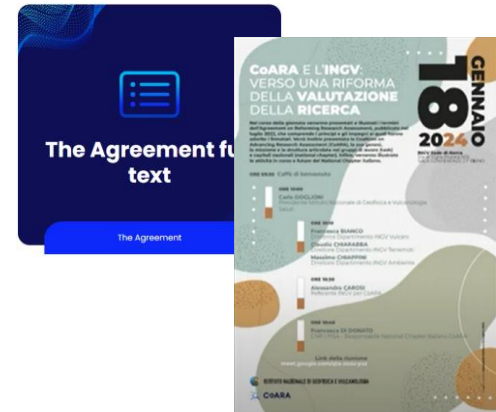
The Agreement fu text

The Agreement

CoARA E L'INGV: VERSO UNA RIFORMA DELLA VALUTAZIONE DELLA RICERCA

18 GENNAIO 2024

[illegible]

ORE 09:30 Caffè di benvenuto

ORE 10:00 Carlo DOGLIONI Presidente Istituto Nazionale di Geofisica e Vulcanologia

ORE 10:15 Francesca BIANCO Direttore Dipartimento INGV Vulcani

Claudio CHIARABBA Direttore Dipartimento INGV Terremoti

Massimo CHIAPPINI Direttore Dipartimento INGV Ambiente

ORE 10:30 Alessandro CAROSI Referente INGV per CoARA

ORE 10:45 Francesca DI DONATO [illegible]

Link della riunione meet.google.com/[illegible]

ISTITUTO NAZIONALE DI GEOFISICA E VULCANOLOGIA

CoARA